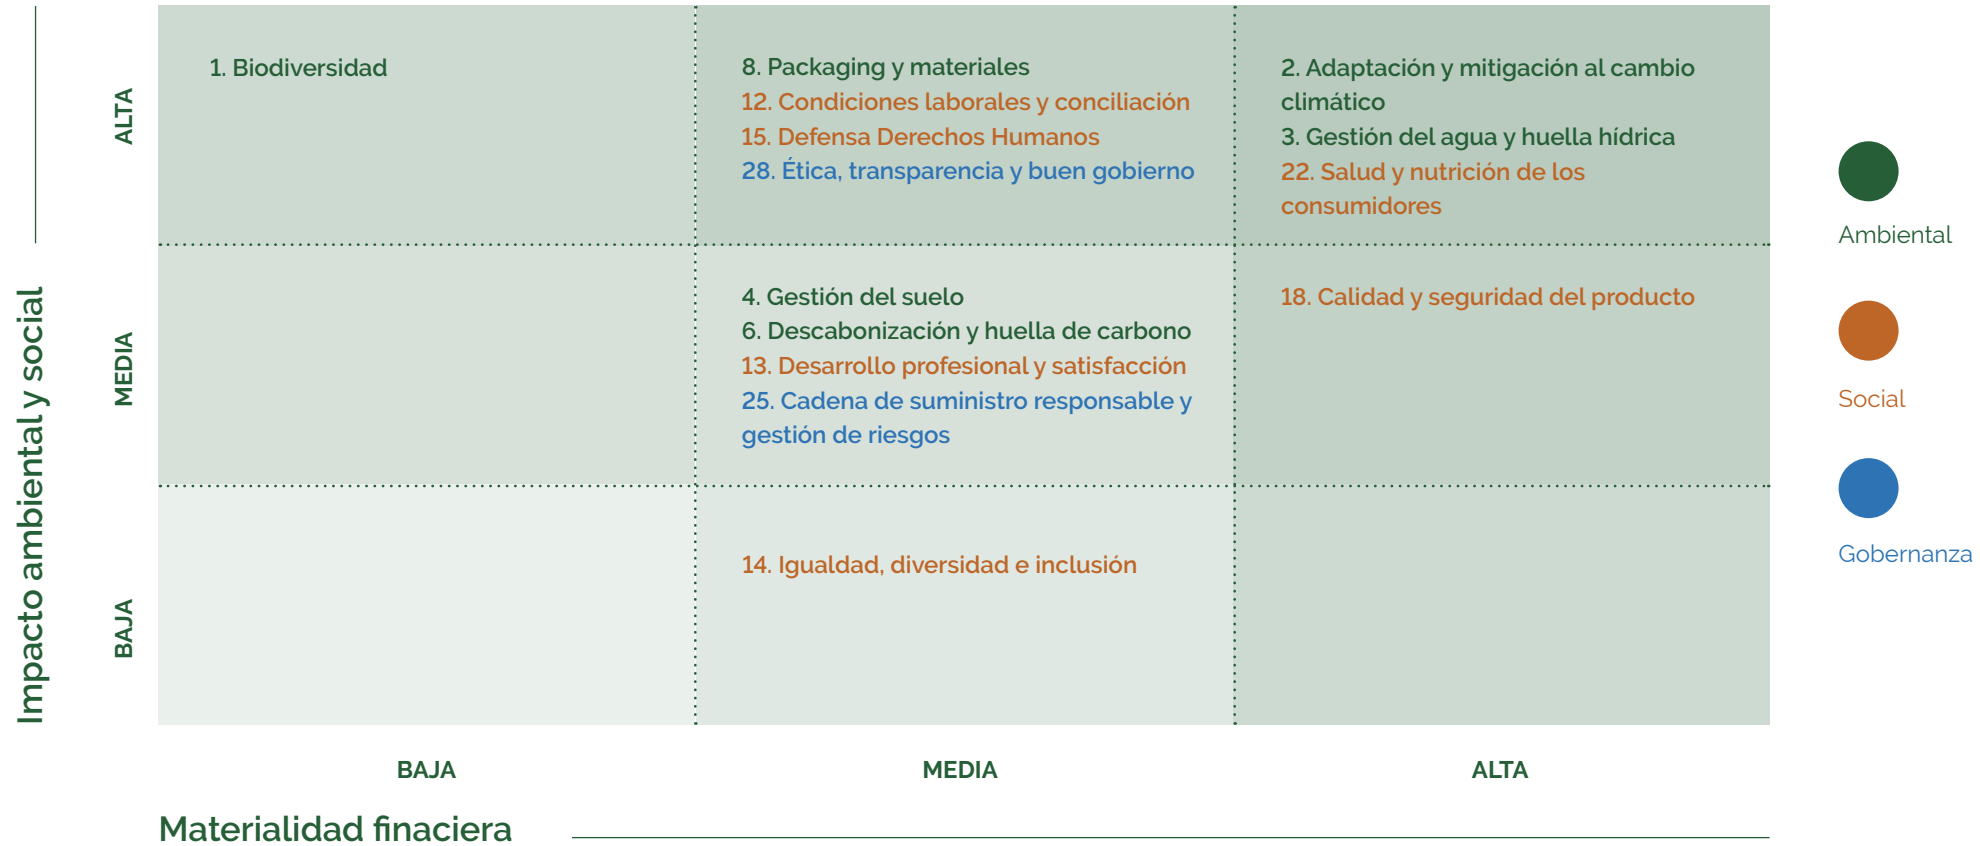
Impacto ambiental y social

| | BAJA | MEDIA | ALTA |
|---|---|---|---|
| ALTA | 1. Biodiversidad | 8. Packaging y materiales<br>12. Condiciones laborales y conciliación<br>15. Defensa Derechos Humanos<br>28. Ética, transparencia y buen gobierno | 2. Adaptación y mitigación al cambio climático<br>3. Gestión del agua y huella hídrica<br>22. Salud y nutrición de los consumidores |
| MEDIA | | 4. Gestión del suelo<br>6. Descabonización y huella de carbono<br>13. Desarrollo profesional y satisfacción<br>25. Cadena de suministro responsable y gestión de riesgos | 18. Calidad y seguridad del producto |
| BAJA | | 14. Igualdad, diversidad e inclusión | |

Materialidad finaciera

Ambiental
Social
Gobernanza